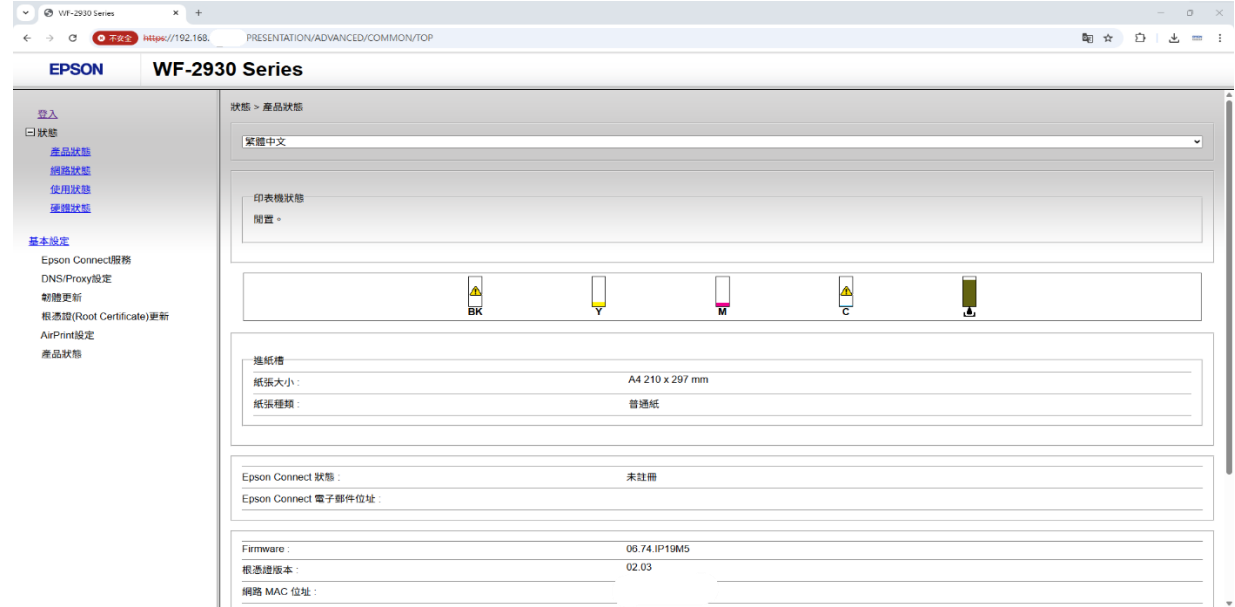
WF-2930 Series

不安全 https://192.168. PRESENTATION/ADVANCED/COMMON/TOP

EPSON WF-2930 Series

登入
狀態
產品狀態
網路狀態
使用狀態
硬體狀態

基本設定
Epson Connect服務
DNS/Proxy設定
韌體更新
根憑證(Root Certificate)更新
AirPrint設定
產品狀態

狀態 > 產品狀態

繁體中文

印表機狀態
閒置。

BK Y M C

進紙槽
| 紙張大小 : | A4 210 x 297 mm |
|---|---|
| 紙張種類 : | 普通紙 |

| Epson Connect 狀態 : | 未註冊 |
|---|---|
| Epson Connect 電子郵件位址 : | |

| Firmware : | 06.74.IP19M5 |
|---|---|
| 根憑證版本 : | 02.03 |
| 網路 MAC 位址 : | |